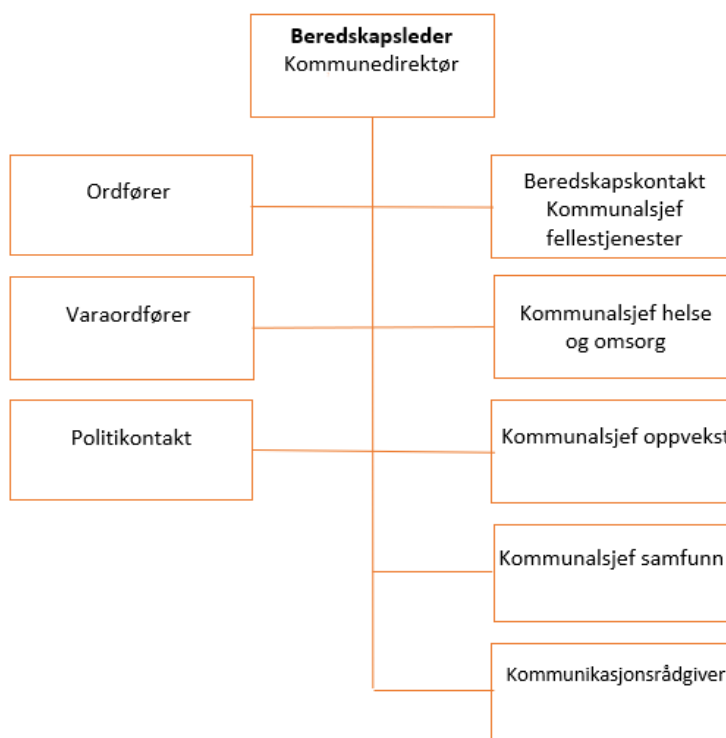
**Beredskapsleder**
Kommunedirektør

Ordfører

Beredskapskontakt Kommunalsjef fellestjenester

Varaordfører

Kommunalsjef helse og omsorg

Politikontakt

Kommunalsjef oppvekst

Kommunalsjef samfunn

Kommunikasjonsrådgiver